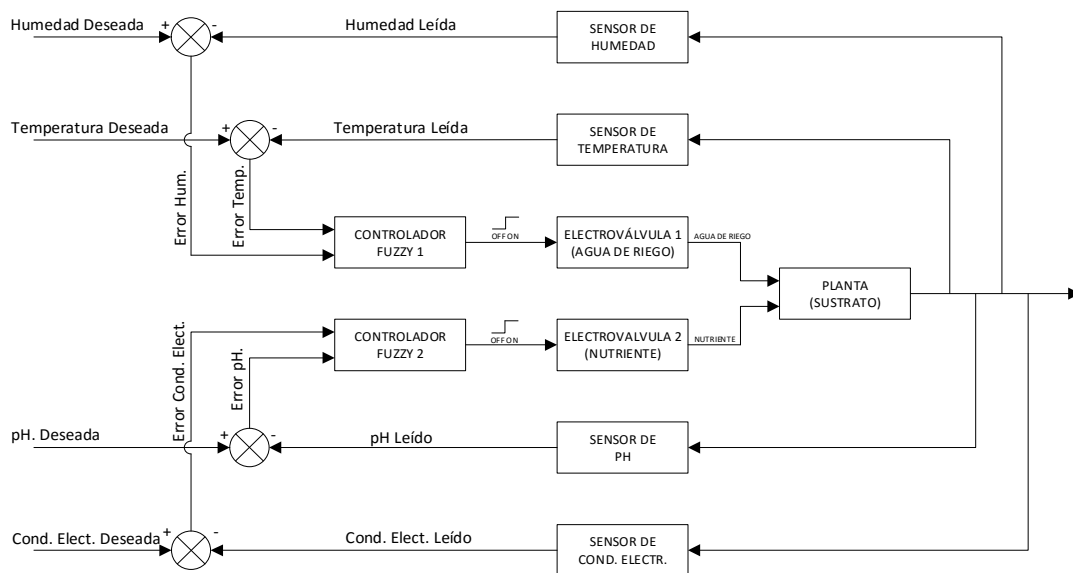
Humedad Deseada
+
-
Humedad Leída
SENSOR DE HUMEDAD

Temperatura Deseada
+
-
Temperatura Leída
SENSOR DE TEMPERATURA

Error Hum.
Error Temp.

CONTROLADOR FUZZY 1
OFF ON
ELECTROVÁLVULA 1 (AGUA DE RIEGO)
AGUA DE RIEGO

PLANTA (SUSTRATO)

Error Cond. Elect.
Error pH.

CONTROLADOR FUZZY 2
OFF ON
ELECTROVALVULA 2 (NUTRIENTE)
NUTRIENTE

pH. Deseada
+
-
pH Leído
SENSOR DE PH

Cond. Elect. Deseada
+
-
Cond. Elect. Leído
SENSOR DE COND. ELECTR.